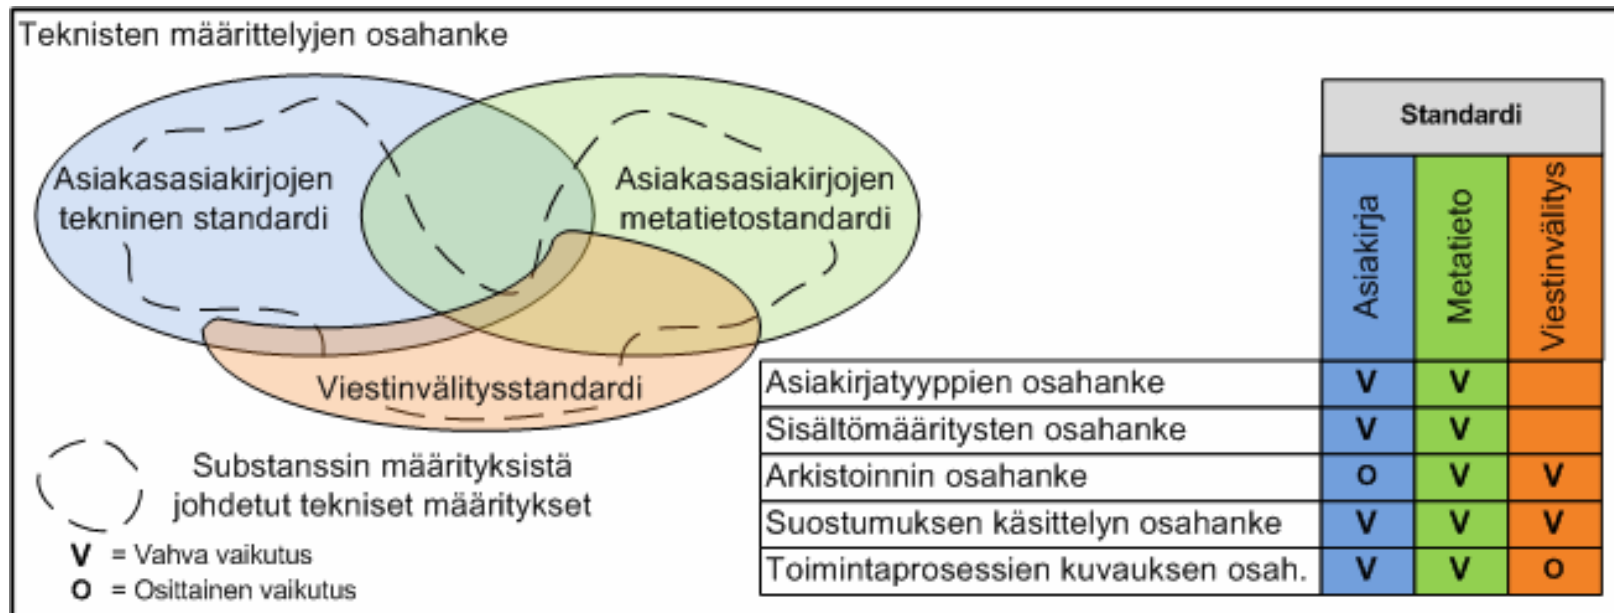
Teknisten määrittelyjen osahanke

Asiakasasiakirjojen tekninen standardi

Asiakasasiakirjojen metatietostandardi

Viestinvälitysstandardi

Substanssin määrityksistä johdetut tekniset määritykset

V = Vahva vaikutus
O = Osittainen vaikutus

| | Standardi | | |
|---|---|---|---|
| | Asiakirja | Metatieto | Viestinvälitys |
| Asiakirjatyyppien osahanke | V | V | |
| Sisältömääritysten osahanke | V | V | |
| Arkistoinnin osahanke | O | V | V |
| Suostumuksen käsittelyn osahanke | V | V | V |
| Toimintaprosessien kuvauksen osah. | V | V | O |